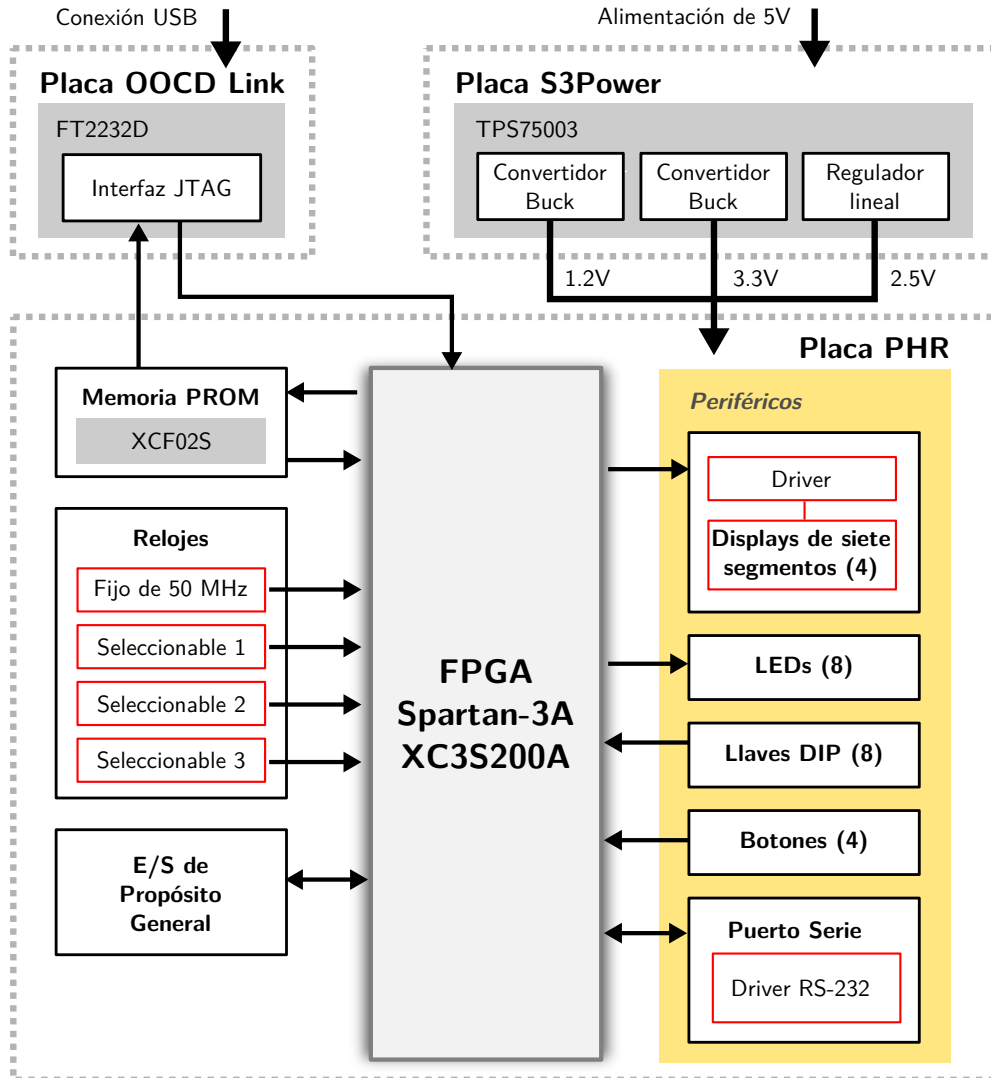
Conexión USB

Alimentación de 5V

Placa OOCD Link

FT2232D

Interfaz JTAG

Placa S3Power

TPS75003

Convertidor Buck

Convertidor Buck

Regulador lineal

1.2V

3.3V

2.5V

Placa PHR

Memoria PROM

XCF02S

Relojes

Fijo de 50 MHz

Seleccionable 1

Seleccionable 2

Seleccionable 3

E/S de Propósito General

FPGA
Spartan-3A
XC3S200A

Periféricos

Driver

Displays de siete segmentos (4)

LEDs (8)

Llaves DIP (8)

Botones (4)

Puerto Serie

Driver RS-232